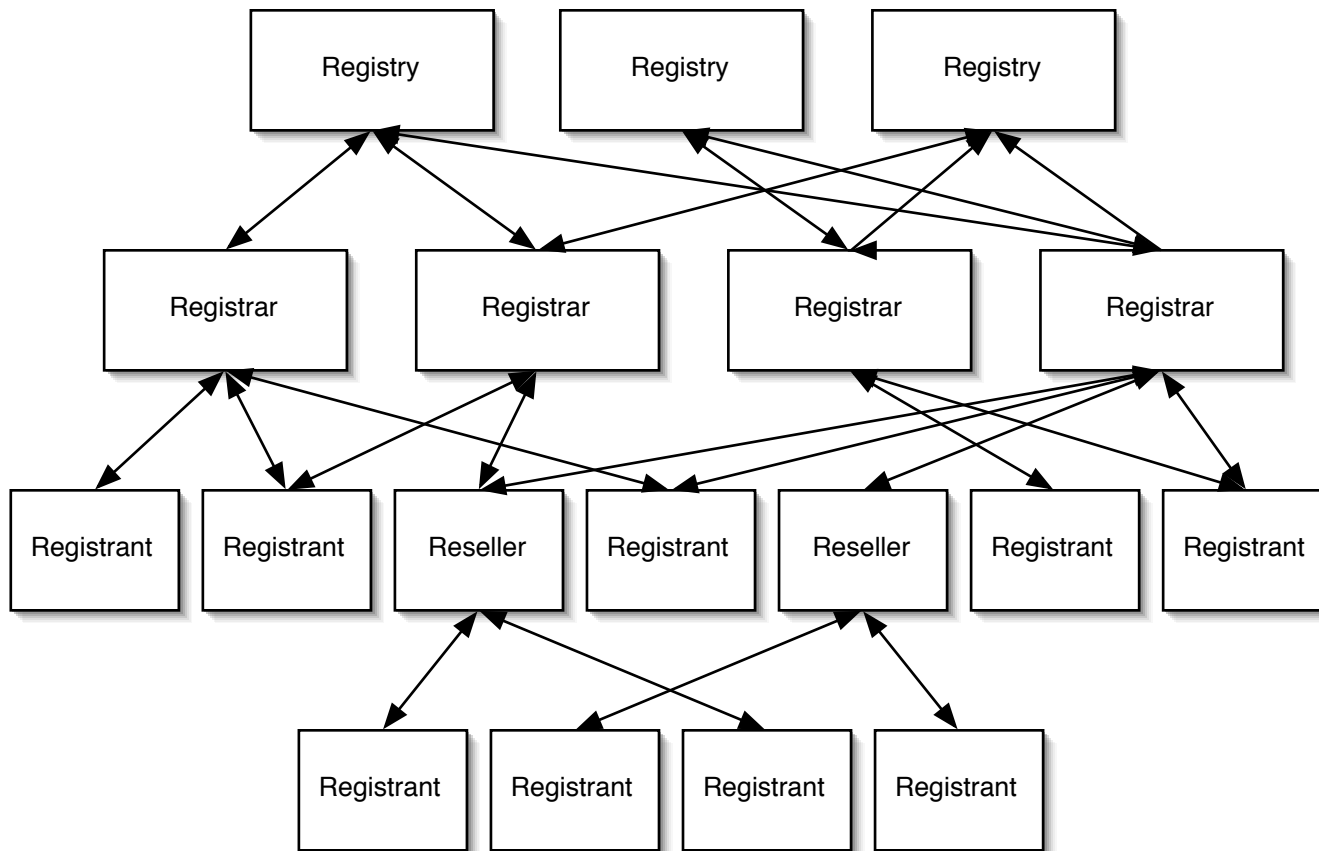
Registry

Registry

Registry

Registrar

Registrar

Registrar

Registrar

Registrant

Registrant

Reseller

Registrant

Reseller

Registrant

Registrant

Registrant

Registrant

Registrant

Registrant